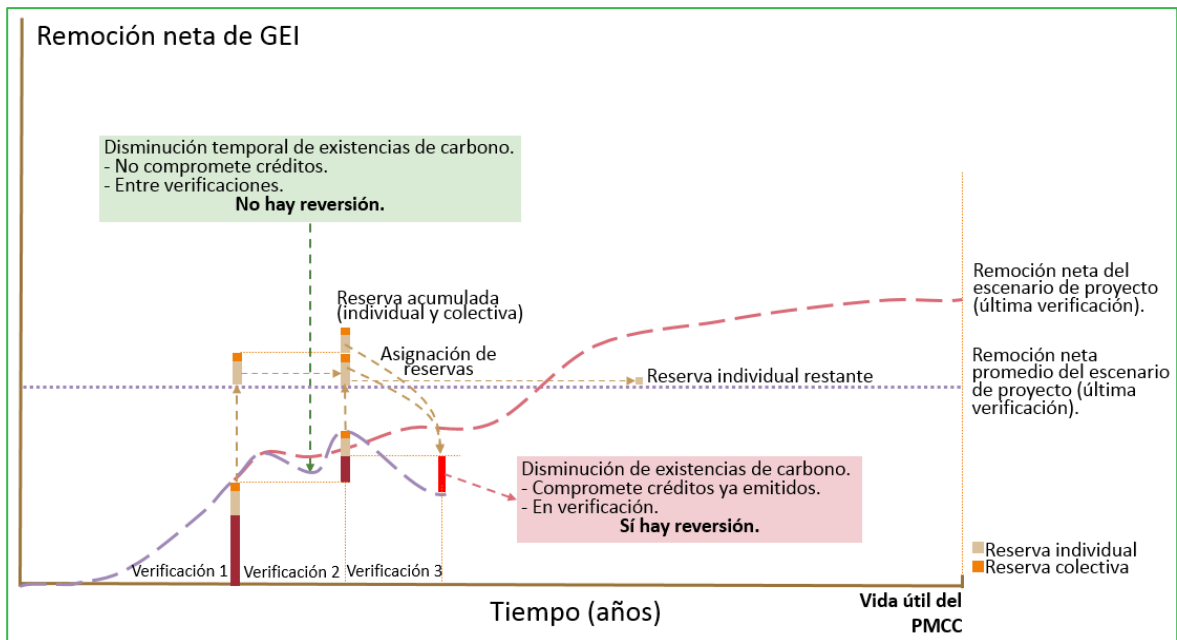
Remoción neta de GEI

Disminución temporal de existencias de carbono.
- No compromete créditos.
- Entre verificaciones.
No hay reversión.

Reserva acumulada (individual y colectiva)

Asignación de reservas

Reserva individual restante

Remoción neta del escenario de proyecto (última verificación).

Remoción neta promedio del escenario de proyecto (última verificación).

Disminución de existencias de carbono.
- Compromete créditos ya emitidos.
- En verificación.
Sí hay reversión.

Verificación 1 Verificación 2 Verificación 3

Reserva individual
Reserva colectiva

Tiempo (años)

Vida útil del PMCC